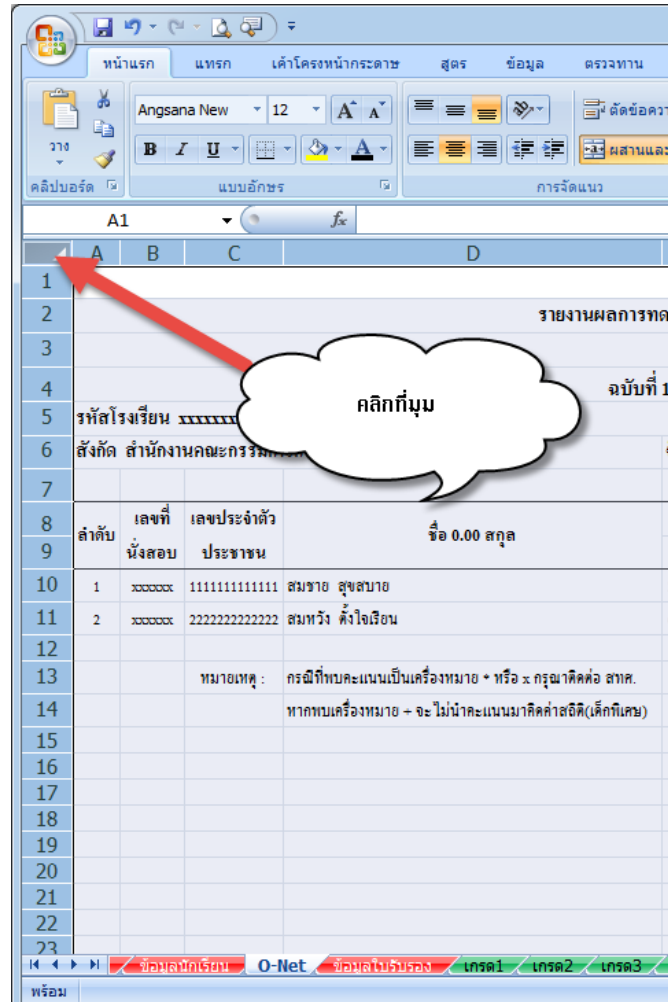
หน้าแรก แทรก เค้าโครงหน้ากระดาษ สูตร ข้อมูล ตรวจทาน

วาง

คลิปบอร์ด

Angsana New 12

B I U

แบบอักษร

ตัดข้อควา

ผสานและ

การจัดแนว

A1

$f_x$

| | A | B | C | D |
|---|---|---|---|---|
| 1 | | | | |
| 2 | | | | รายงานผลการทด |
| 3 | | | | |
| 4 | | | | ฉบับที่ 1 |
| 5 | รหัสโรงเรียน xxxxxxx | | | |
| 6 | สังกัด สำนักงานคณะกรรม | | | |
| 7 | | | | |
| 8 | ลำดับ | เลขที่ | เลขประจำตัว | ชื่อ 0.00 สกุล |
| 9 | | นั่งสอบ | ประชาชน | |
| 10 | 1 | xxxxxx | 1111111111111 | สมชาย สุขสบาย |
| 11 | 2 | xxxxxx | 2222222222222 | สมหวัง ตั้งใจเรียน |
| 12 | | | | |
| 13 | | | หมายเหตุ : | กรณีที่พบคะแนนเป็นเครื่องหมาย * หรือ x กรุณาติดต่อ สทศ. |
| 14 | | | | หากพบเครื่องหมาย + จะไม่นำคะแนนมาคิดค่าสถิติ(เด็กพิเศษ) |
| 15 | | | | |
| 16 | | | | |
| 17 | | | | |
| 18 | | | | |
| 19 | | | | |
| 20 | | | | |
| 21 | | | | |
| 22 | | | | |
| 23 | | | | |

คลิกที่มุม

ข้อมูลนักเรียน O-Net ข้อมูลใบรับรอง เกรด1 เกรด2 เกรด3

พร้อม